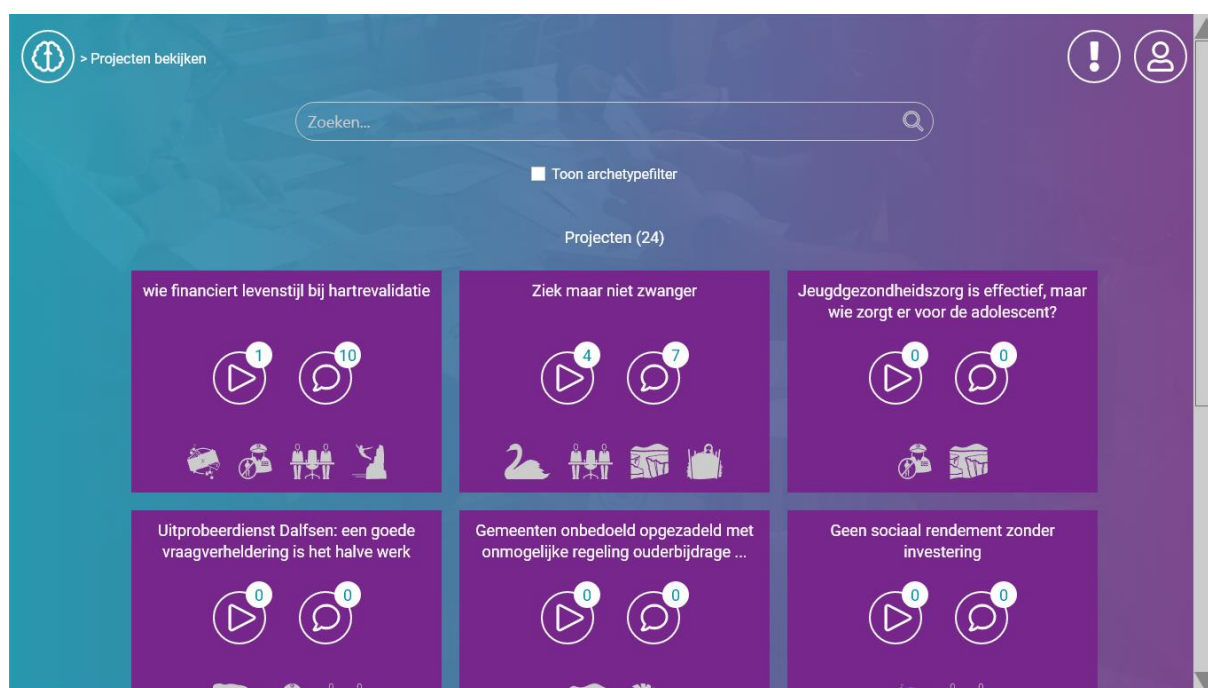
> Projecten bekijken

!

Zoeken...

Toon archetypefilter

Projecten (24)

wie financiert levenstijl bij hartrevalidatie

1

10

Ziek maar niet zwanger

4

7

Jeugdgezondheidszorg is effectief, maar wie zorgt er voor de adolescent?

0

0

Uitprobeerdienst Dalfsen: een goede vraagverheldering is het halve werk

0

0

Gemeenten onbedoeld opgezadeld met onmogelijke regeling ouderbijdrage ...

0

0

Geen sociaal rendement zonder investering

0

0